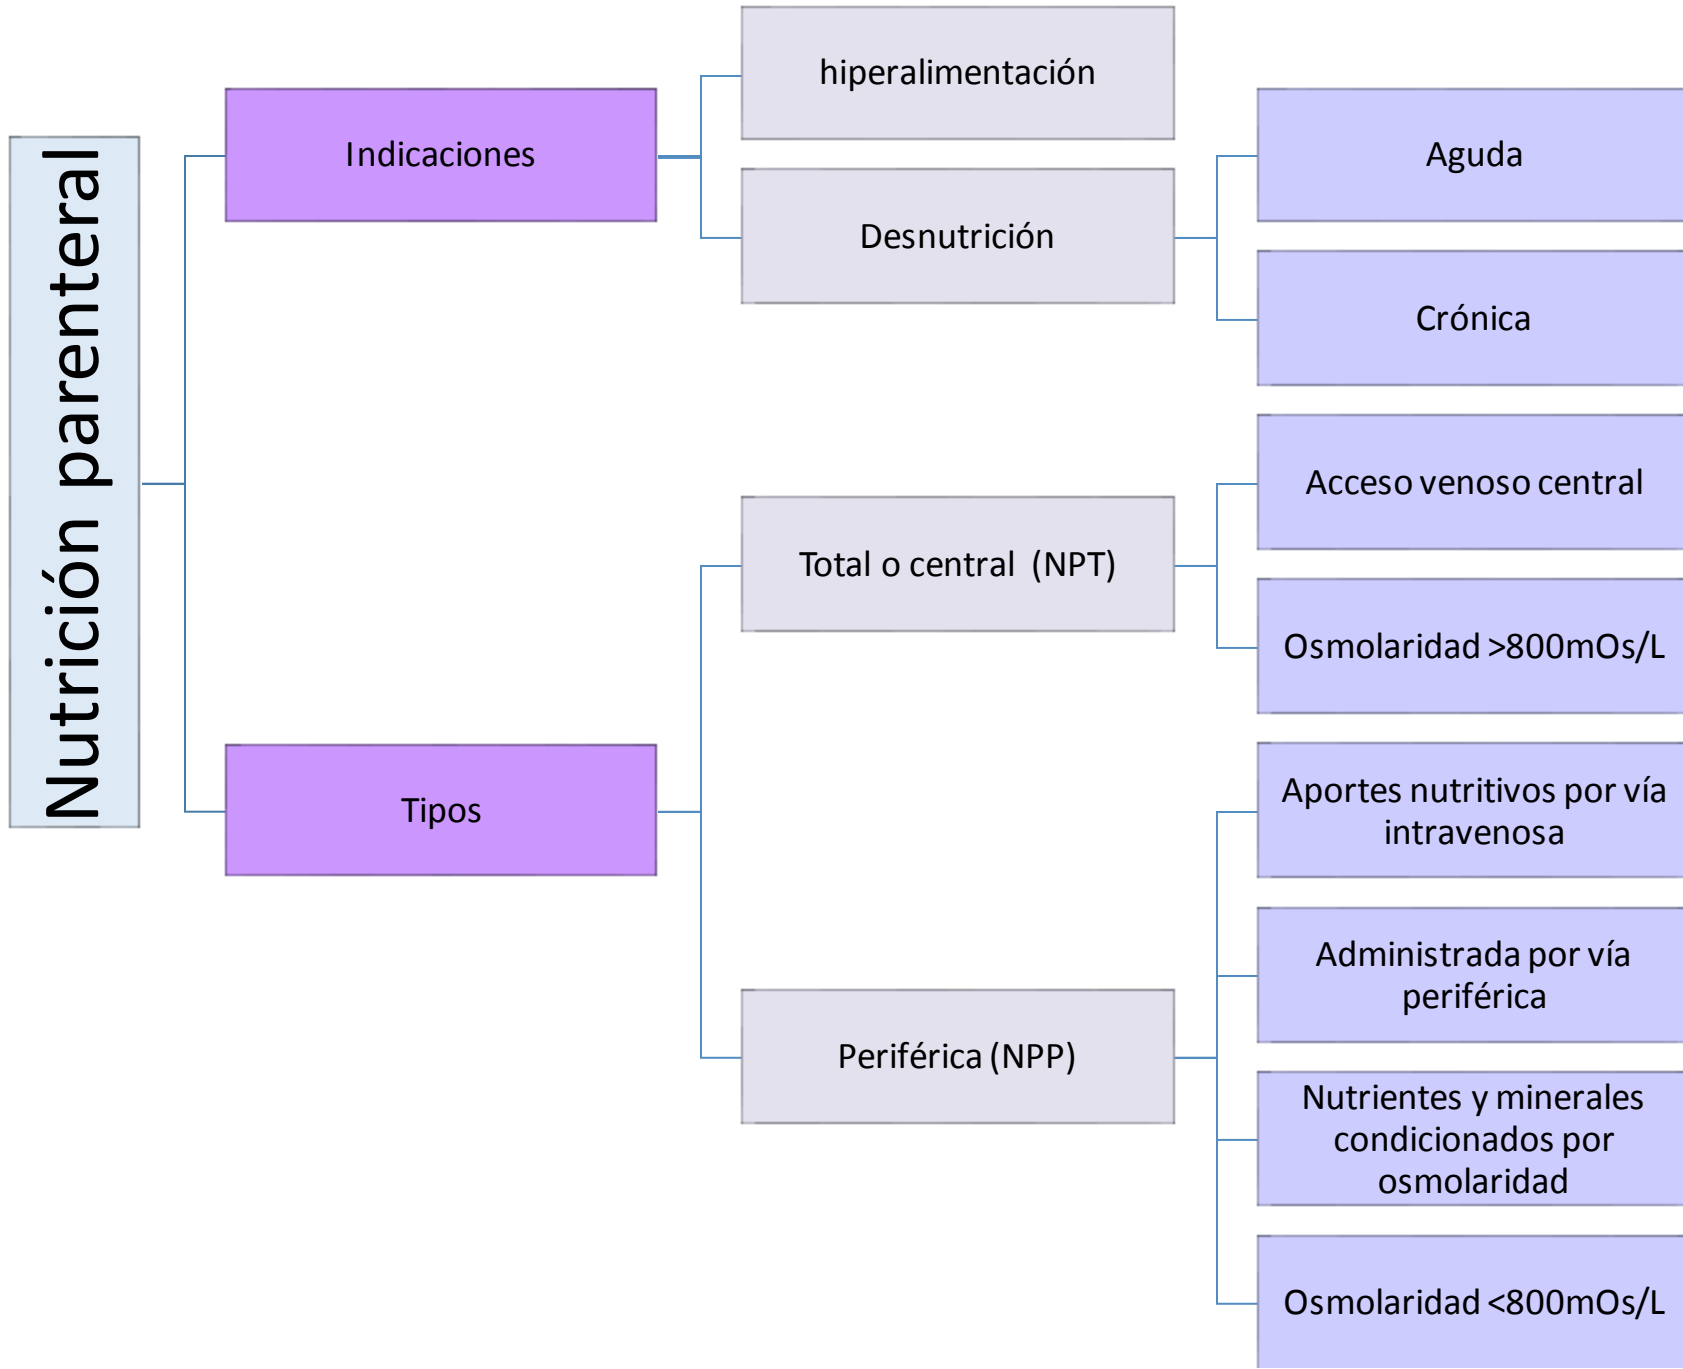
Nutrición parental

Indicaciones

hiperalimentación

Desnutrición

Aguda

Crónica

Tipos

Total o central (NPT)

Acceso venoso central

Osmolaridad >800mOs/L

Periférica (NPP)

Aportes nutritivos por vía intravenosa

Administrada por vía periférica

Nutrientes y minerales condicionados por osmolaridad

Osmolaridad <800mOs/L